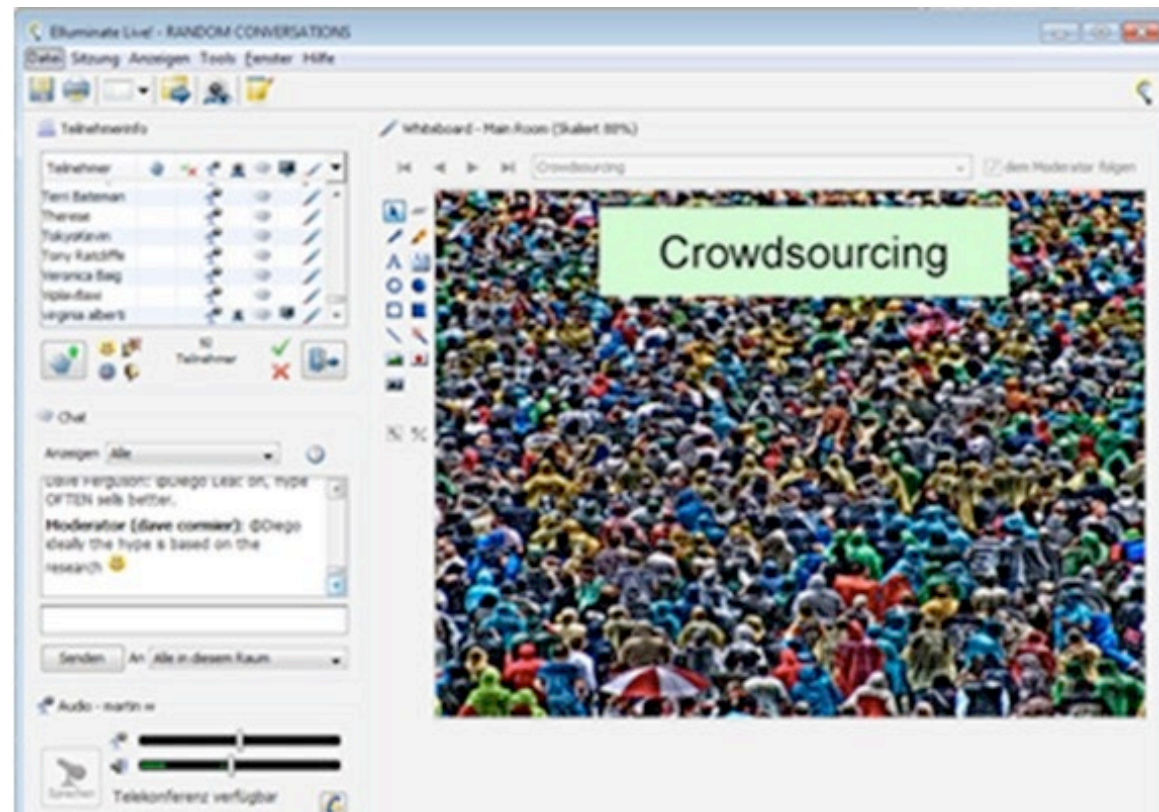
Elluminate Live! - RANDOM CONVERSATIONS

Datei Sitzung Anzeigen Tools Fenster Hilfe

Teilnehmerinfo

Teilnehmer

Terri Bateman
Therese
Tokyotaven
Tony Ratcliffe
Veronica Baig
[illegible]
virginia alberti

50 Teilnehmer

Chat

Anzeigen Alle

Dave Ferguson: @Diego Leal: oh, hype OFTEN sells better..

Moderator (dave cormier): @Diego ideally the hype is based on the research

Senden An Alle in diesem Raum

Audio - martin

Sprechen Telekonferenz verfügbar

Whiteboard - Main Room (Skaliert 88%)

Crowdsourcing

dem Moderator folgen

Crowdsourcing